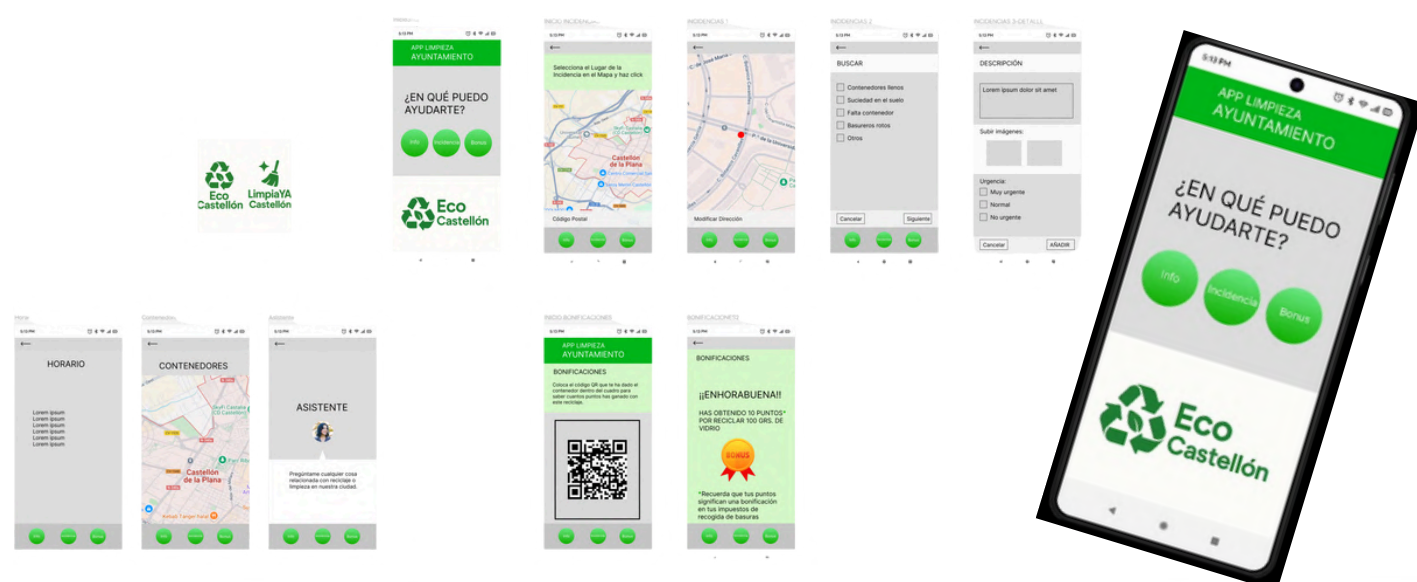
Eco Castellón
LimpiaYA Castellón

APP LIMPIEZA AYUNTAMIENTO
¿EN QUÉ PUEDO AYUDARTE?
Info
Incidencia
Bonus
Eco Castellón

INICIO INCIDENCIAS
Selecciona el Lugar de la Incidencia en el Mapa y haz click
Castellón de la Plana
Código Postal
Info
Incidencia
Bonus

INCIDENCIAS 1
Modificar Dirección
Info
Incidencia
Bonus

INCIDENCIAS 2
BUSCAR
Contenedores llenos
Suciedad en el suelo
Falta contenedor
Basureros rotos
Otros
Cancelar
Siguiente
Info
Incidencia
Bonus

INCIDENCIAS 3-DETALL
DESCRIPCIÓN
Lorem ipsum dolor sit amet
Subir imágenes:
Urgencia:
Muy urgente
Normal
No urgente
Cancelar
AÑADIR

5:13 PM
APP LIMPIEZA AYUNTAMIENTO
¿EN QUÉ PUEDO AYUDARTE?
Info
Incidencia
Bonus
Eco Castellón

Horario
HORARIO
Lorem ipsum
Lorem ipsum
Lorem ipsum
Lorem ipsum
Lorem ipsum
Lorem ipsum
Info
Incidencia
Bonus

Contenedores
CONTENEDORES
Castellón de la Plana
Info
Incidencia
Bonus

Asistente
ASISTENTE
Pregúntame cualquier cosa relacionada con reciclaje o limpieza en nuestra ciudad.
Info
Incidencia
Bonus

INICIO BONIFICACIONES
APP LIMPIEZA AYUNTAMIENTO
BONIFICACIONES
Coloca el código QR que te ha dado el contenedor dentro del cuadro para saber cuantos puntos has ganado con este reciclaje.
Info
Incidencia
Bonus

BONIFICACIONES
BONIFICACIONES
¡¡ENHORABUENA!!
HAS OBTENIDO 10 PUNTOS* POR RECICLAR 100 GRS. DE VIDRIO
BONUS
*Recuerda que tus puntos significan una bonificación en tus impuestos de recogida de basuras
Info
Incidencia
Bonus